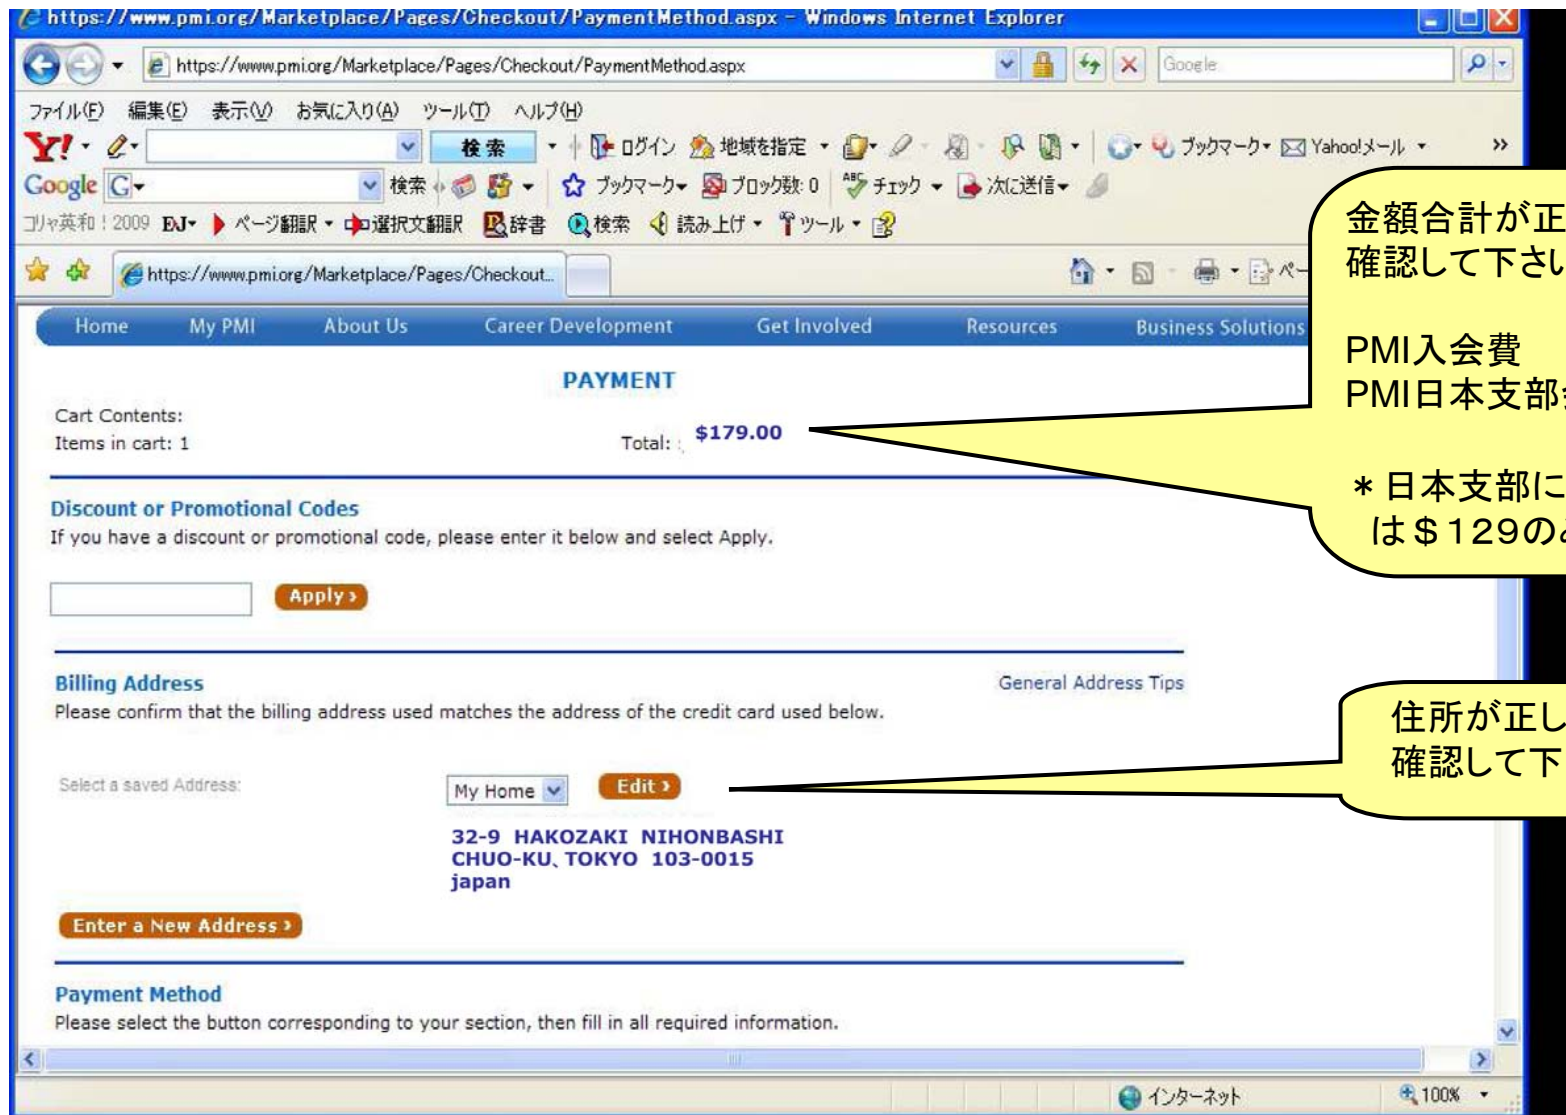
https://www.pmi.org/Marketplace/Pages/Checkout/PaymentMethod.aspx - Windows Internet Explorer

https://www.pmi.org/Marketplace/Pages/Checkout/PaymentMethod.aspx

Google

ファイル(F) 編集(E) 表示(V) お気に入り(A) ツール(T) ヘルプ(H)

Y! 検索 ログイン 地域を指定 ブックマーク Yahoo!メール »

Google G 検索 ブックマーク ブロック数: 0 チェック 次に送信

コリャ英和！2009 EJ ページ翻訳 選択文翻訳 辞書 検索 読み上げ ツール

https://www.pmi.org/Marketplace/Pages/Checkout...

Home My PMI About Us Career Development Get Involved Resources Business Solutions

PAYMENT

Cart Contents:
Items in cart: 1

Total: $179.00

Discount or Promotional Codes
If you have a discount or promotional code, please enter it below and select Apply.

Apply ›

Billing Address
General Address Tips
Please confirm that the billing address used matches the address of the credit card used below.

Select a saved Address: My Home Edit ›

32-9 HAKOZAKI NIHONBASHI
CHUO-KU, TOKYO 103-0015
japan

Enter a New Address ›

Payment Method
Please select the button corresponding to your section, then fill in all required information.

金額合計が正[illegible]
確認して下さい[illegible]

PMI入会費
PMI日本支部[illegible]

＊日本支部に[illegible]
は＄129の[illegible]

住所が正し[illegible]
確認して下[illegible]

インターネット 100%